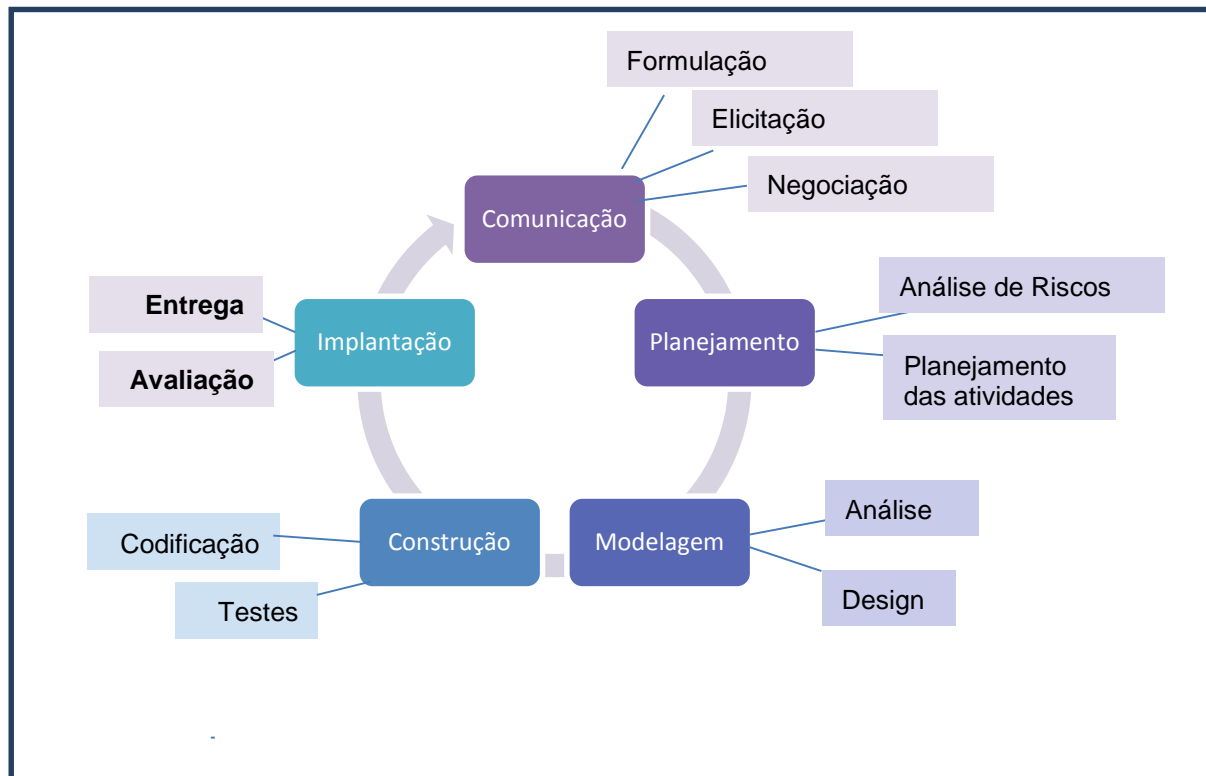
Formulação

Elicitação

Negociação

Comunicação

Análise de Riscos

Planejamento

Planejamento das atividades

Entrega

Implantação

Avaliação

Análise

Modelagem

Design

Codificação

Construção

Testes